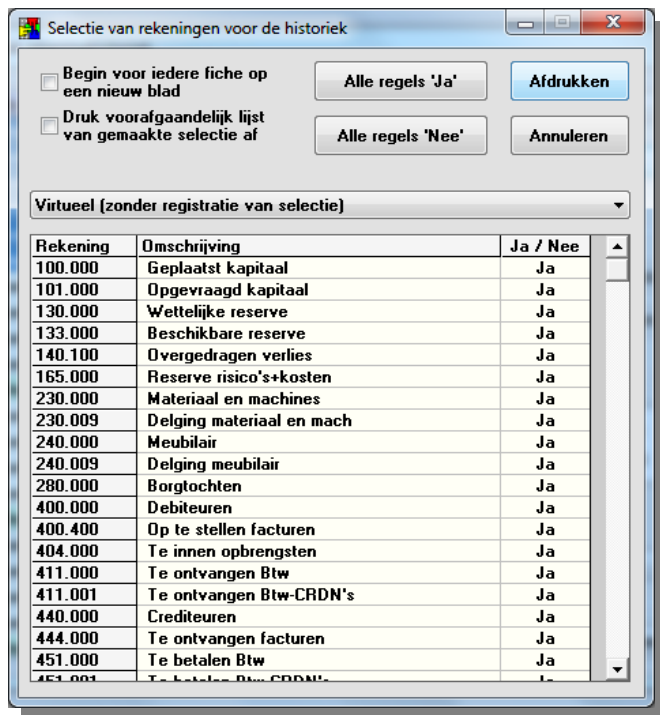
Selectie van rekeningen voor de historiek

Begin voor iedere fiche op een nieuw blad

Druk voorafgaandelijk lijst van gemaakte selectie af

Alle regels 'Ja'

Alle regels 'Nee'

Afdrukken

Annuleren

Virtueel (zonder registratie van selectie)

| Rekening | Omschrijving | Ja / Nee |
|---|---|---|
| 100.000 | Geplaatst kapitaal | Ja |
| 101.000 | Opgevraagd kapitaal | Ja |
| 130.000 | Wettelijke reserve | Ja |
| 133.000 | Beschikbare reserve | Ja |
| 140.100 | Overgedragen verlies | Ja |
| 165.000 | Reserve risico's+kosten | Ja |
| 230.000 | Materiaal en machines | Ja |
| 230.009 | Delging materiaal en mach | Ja |
| 240.000 | Meubilair | Ja |
| 240.009 | Delging meubilair | Ja |
| 280.000 | Borgtochten | Ja |
| 400.000 | Debiteuren | Ja |
| 400.400 | Op te stellen facturen | Ja |
| 404.000 | Te innen opbrengsten | Ja |
| 411.000 | Te ontvangen Btw | Ja |
| 411.001 | Te ontvangen Btw-CRDN's | Ja |
| 440.000 | Crediteuren | Ja |
| 444.000 | Te ontvangen facturen | Ja |
| 451.000 | Te betalen Btw | Ja |
| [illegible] | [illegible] | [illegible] |